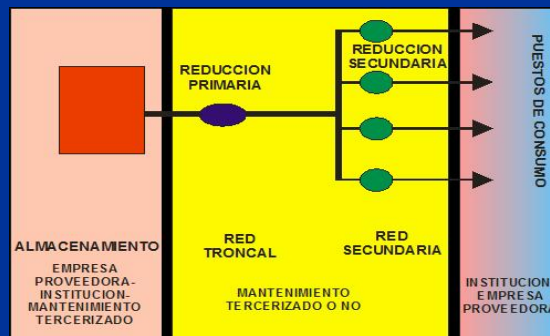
REDUCCION PRIMARIA

REDUCCION SECUNDARIA

PUESTOS DE CONSUMO

ALMACENAMIENTO

EMPRESA PROVEEDORA-INSTITUCION-MANTENIMIENTO TERCERIZADO

RED TRONCAL

RED SECUNDARIA

MANTENIMIENTO TERCERIZADO O NO

INSTITUCION EMPRESA PROVEEDORA